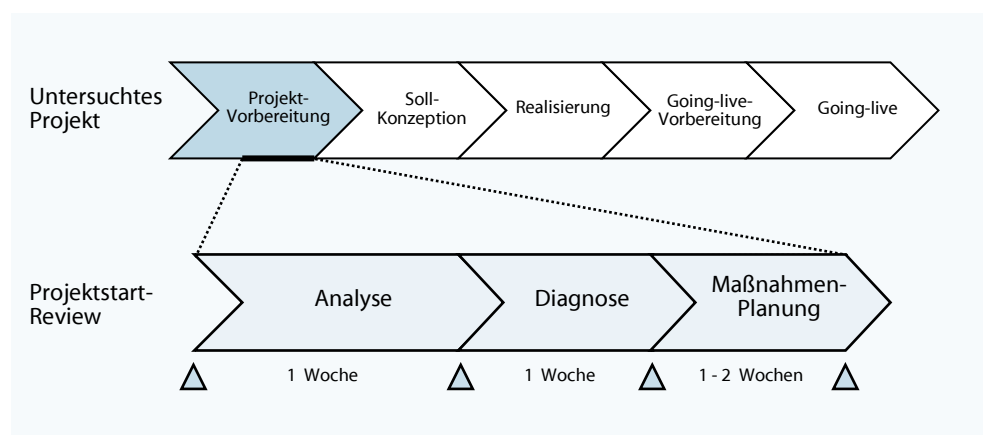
Untersuchtes Projekt

Projekt-Vorbereitung

Soll-Konzeption

Realisierung

Going-live-Vorbereitung

Going-live

Projektstart-Review

Analyse

Diagnose

Maßnahmen-Planung

1 Woche

1 Woche

1 - 2 Wochen